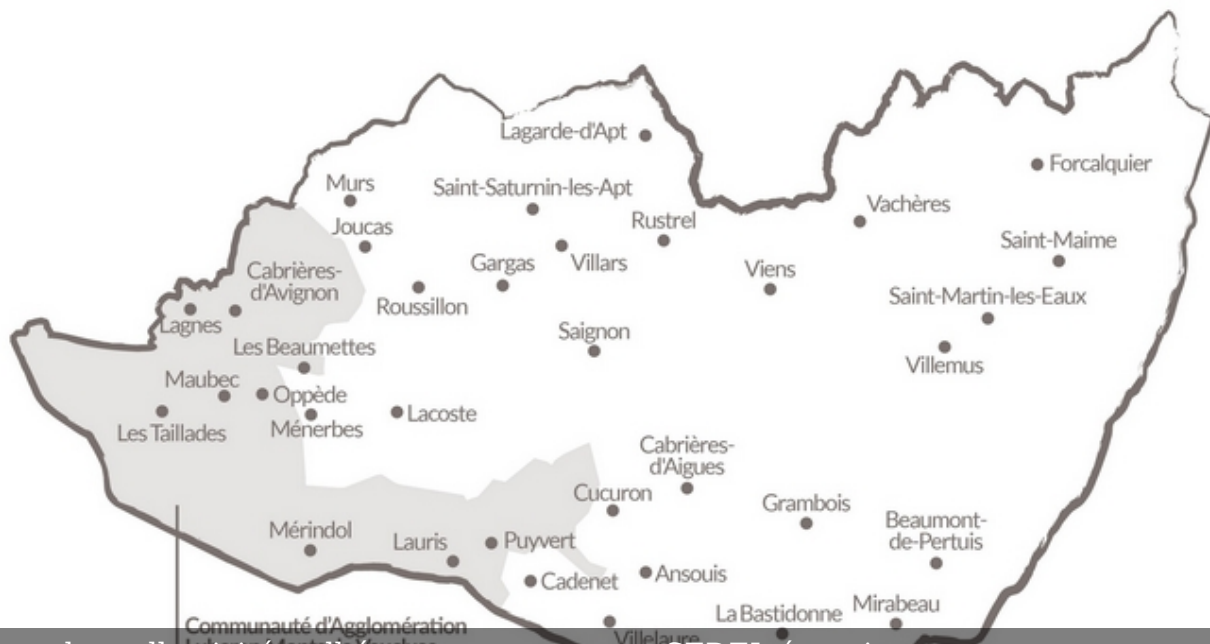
Lagarde-d'Apt
Forcalquier
Murs
Saint-Saturnin-les-Apt
Vachères
Joucas
Rustrel
Saint-Maime
Cabrières-d'Avignon
Gargas
Villars
Viens
Saint-Martin-les-Eaux
Lagnes
Roussillon
Saignon
Villemus
Les Beaumettes
Maubec
Oppède
Les Taillades
Ménerbes
Lacoste
Cabrières-d'Aigues
Cucuron
Grambois
Beaumont-de-Pertuis
Mérindol
Lauris
Puyvert
Cadenet
Ansouis
La Bastidonne
Mirabeau
Villelaure
Communauté d'Agglomération
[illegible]